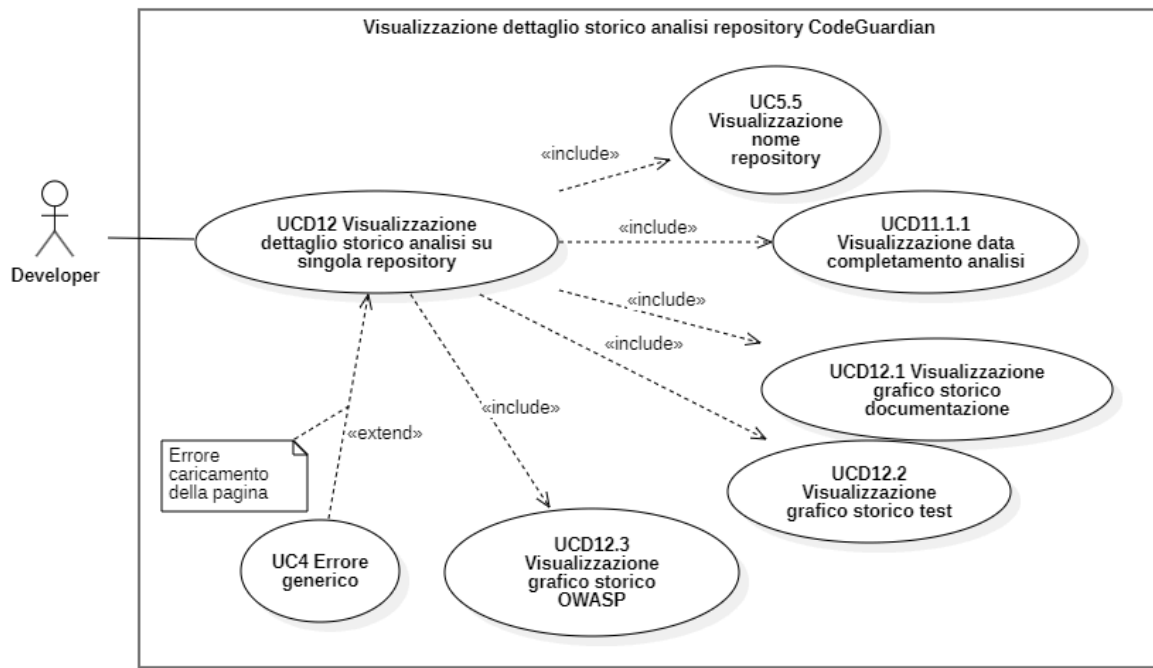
Visualizzazione dettaglio storico analisi repository CodeGuardian

Developer

UCD12 Visualizzazione dettaglio storico analisi su singola repository

«include»

UC5.5 Visualizzazione nome repository

«include»

UCD11.1.1 Visualizzazione data completamento analisi

«include»

«include»

UCD12.1 Visualizzazione grafico storico documentazione

UCD12.2 Visualizzazione grafico storico test

«include»

UCD12.3 Visualizzazione grafico storico OWASP

«extend»

Errore caricamento della pagina

UC4 Errore generico